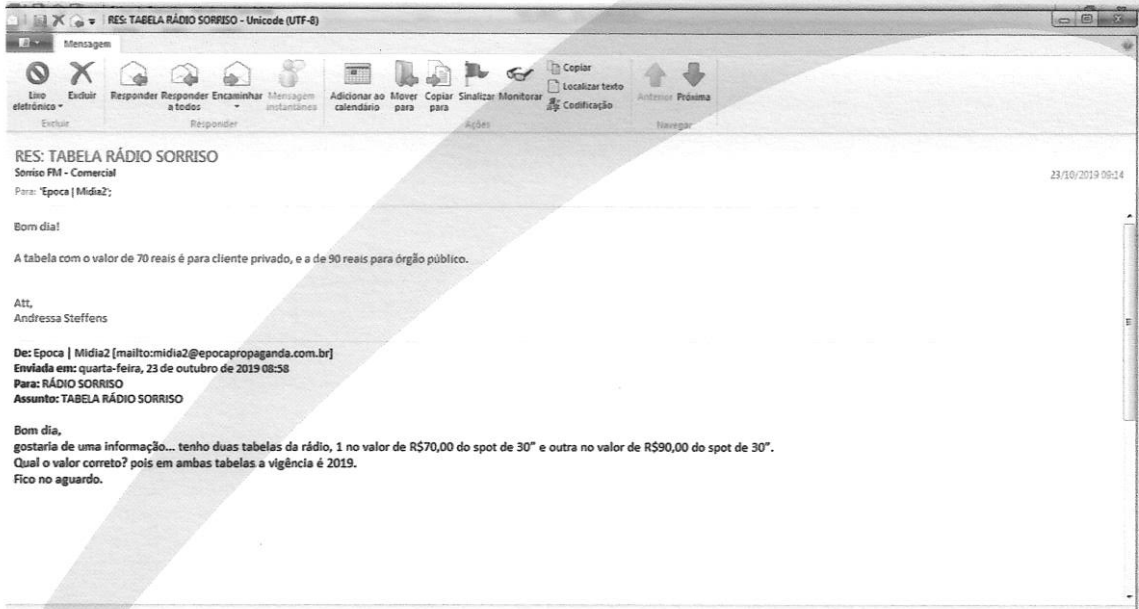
RES: TABELA RÁDIO SORRISO - Unicode (UTF-8)

Mensagem

Lixo eletrônico Excluir
Excluir

Responder Responder a todos Encaminhar Mensagem instantânea
Responder

Adicionar ao calendário Mover para Copiar para Sinalizar Monitorar Copiar Localizar texto Codificação
Ações

Anterior Próxima
Navegar

RES: TABELA RÁDIO SORRISO
Sorriso FM - Comercial
Para: 'Epoca | Midia2';

23/10/2019 09:14

Bom dia!

A tabela com o valor de 70 reais é para cliente privado, e a de 90 reais para órgão público.

Att,
Andressa Steffens

De: Epoca | Midia2 [mailto:midia2@epocapropaganda.com.br]
Enviada em: quarta-feira, 23 de outubro de 2019 08:58
Para: RÁDIO SORRISO
Assunto: TABELA RÁDIO SORRISO

Bom dia,
gostaria de uma informação... tenho duas tabelas da rádio, 1 no valor de R$70,00 do spot de 30" e outra no valor de R$90,00 do spot de 30".
Qual o valor correto? pois em ambas tabelas a vigência é 2019.
Fico no aguardo.